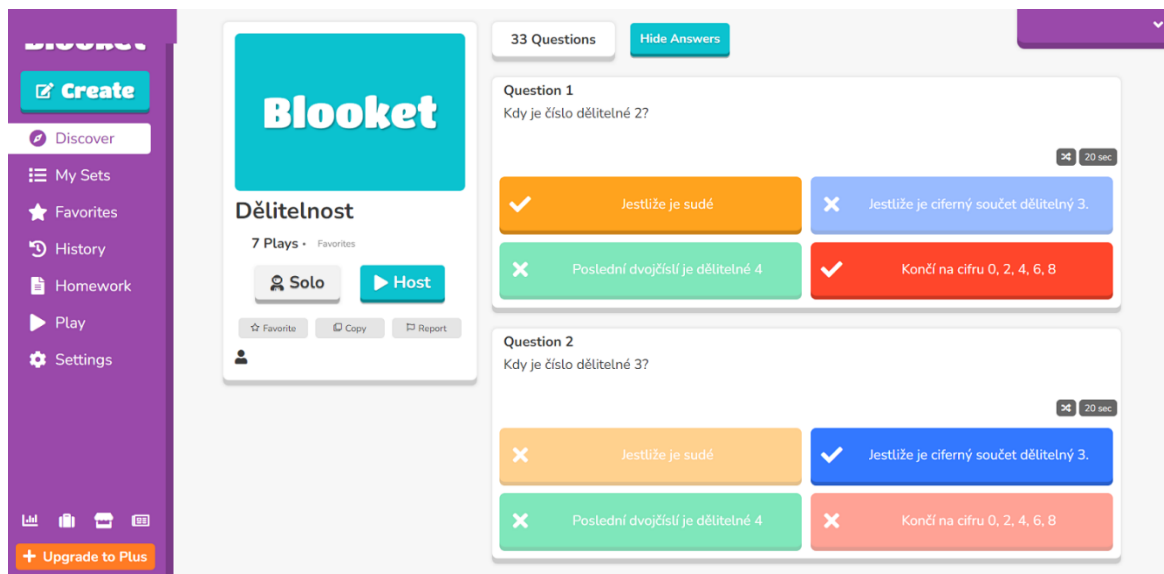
Blooket

Create

Discover

My Sets

Favorites

History

Homework

Play

Settings

Upgrade to Plus

Blooket

Dělitelnost

7 Plays • Favorites

Solo

Host

Favorite

Copy

Report

33 Questions

Hide Answers

Question 1

Kdy je číslo dělitelné 2?

20 sec

Jestliže je sudé

Jestliže je ciferný součet dělitelný 3.

Poslední dvojčíslí je dělitelné 4

Končí na cifru 0, 2, 4, 6, 8

Question 2

Kdy je číslo dělitelné 3?

20 sec

Jestliže je sudé

Jestliže je ciferný součet dělitelný 3.

Poslední dvojčíslí je dělitelné 4

Končí na cifru 0, 2, 4, 6, 8